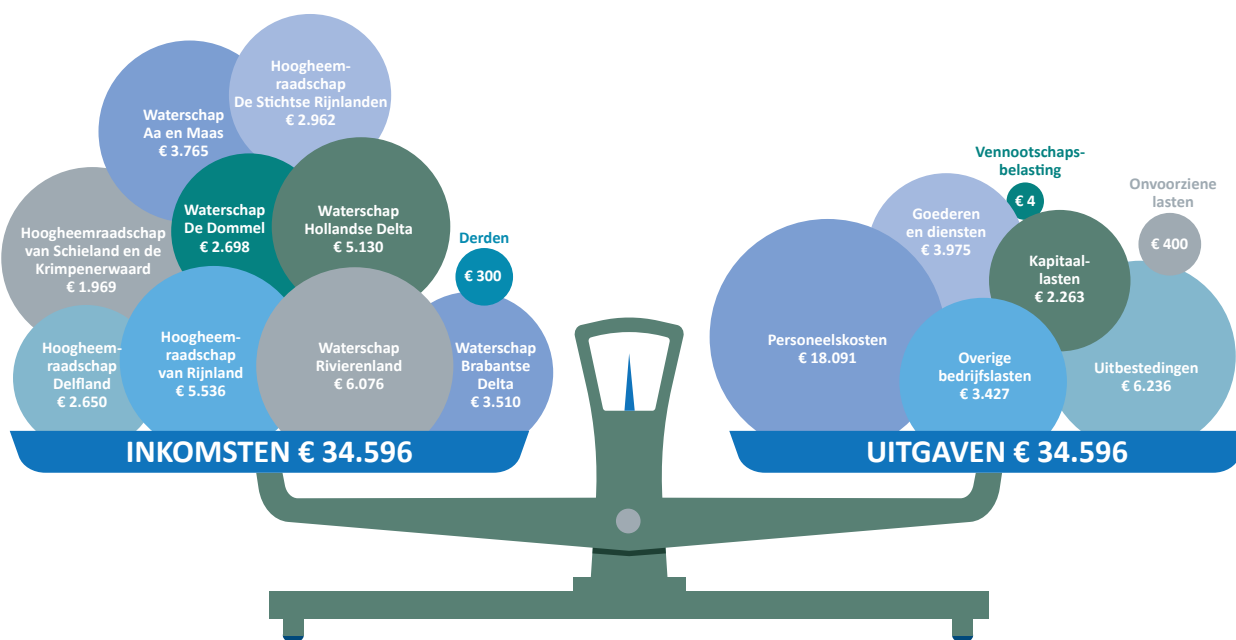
Hoogheemraadschap De Stichtse Rijnlanden € 2.962

Waterschap Aa en Maas € 3.765

Hoogheemraadschap van Schieland en de Krimpenerwaard € 1.969

Waterschap De Dommel € 2.698

Waterschap Hollandse Delta € 5.130

Derden

€ 300

Hoogheemraadschap Delfland € 2.650

Hoogheemraadschap van Rijnland € 5.536

Waterschap Rivierenland € 6.076

Waterschap Brabantse Delta € 3.510

INKOMSTEN € 34.596

Vennootschapsbelasting

€ 4

Onvoorziene lasten

€ 400

Goederen en diensten € 3.975

Kapitaallasten € 2.263

Personeelskosten € 18.091

Overige bedrijfslasten € 3.427

Uitbestedingen € 6.236

UITGAVEN € 34.596